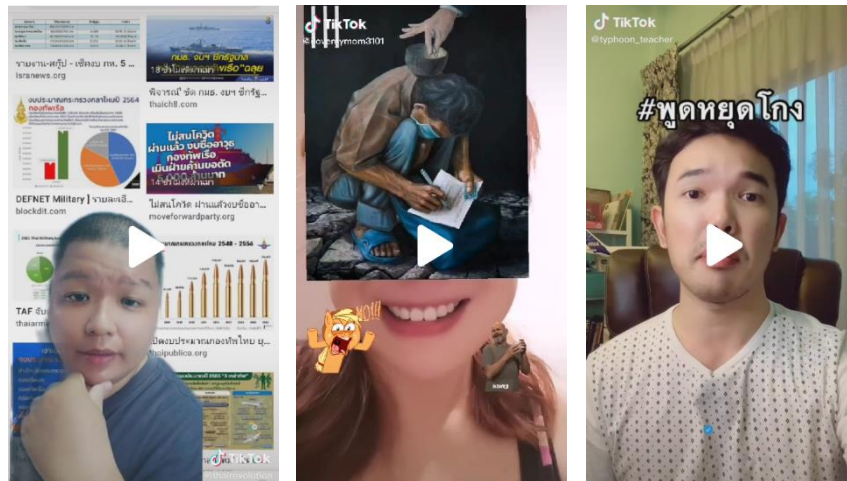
รายงาน-สรุป - เชิงงบ กท. 5 ...
isranews.org

กมธ. งบฯ ซักรัฐบาล
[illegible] "ฉลุย"
พิจารณ์' ชัด กมธ. งบฯ ซักรัฐ...
thaich8.com

งบประมาณกระทรวงกลาโหม 2564
กองทัพเรือ

DEFNET Military ] รายละเอี...
blockdit.com

ไม่สนโควิด ผ่านแล้ว งบซื้อเรือดำน้ำ
ไม่สนโควิด ผ่านแล้วงบซื้อดำ...
moveforwardparty.org

งบประมาณกองทัพไทย 2548 - 2556

TAF
thaiarm

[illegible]ผลประมาณกองทัพไทย ย...
thaipublica.org

TikTok
@theirevolution

TikTok
@youngmymom3101

LOL!

TikTok
@typhoon_teacher

#พูดหยุดโกง